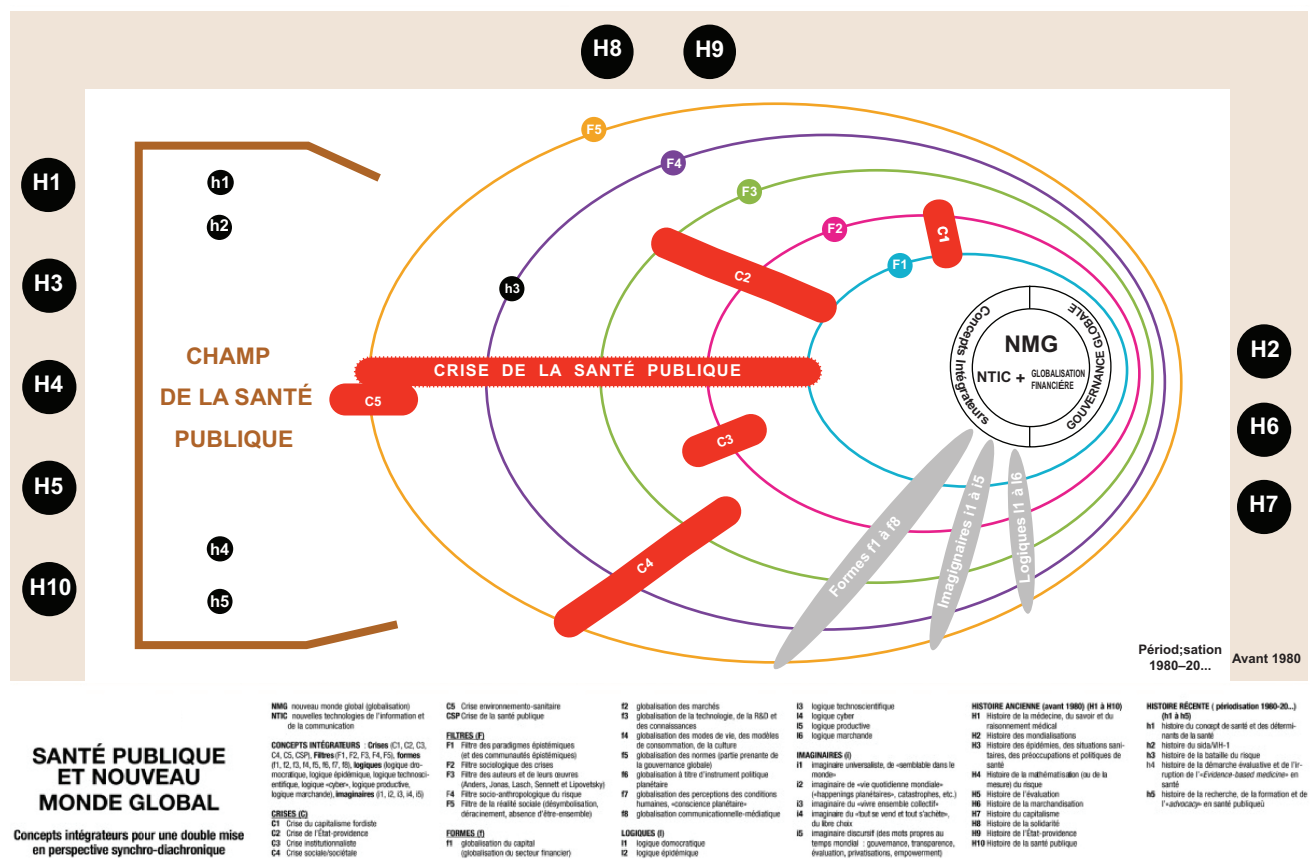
H8 H9

H1 H3 H4 H5 H10

h1 h2 h3 h4 h5

CHAMP DE LA SANTÉ PUBLIQUE

F5 F4 F3 F2 F1

C1 C2 C3 C4 C5

CRISE DE LA SANTÉ PUBLIQUE

Concepts intégrateurs

NMG

NTIC + GLOBALISATION FINANCIÈRE

GOUVERNANCE GLOBALE

Formes f1 à f8

Imaginaires i1 à i5

Logiques l1 à l6

H2 H6 H7

Périod;sation 1980–20...

Avant 1980

SANTÉ PUBLIQUE ET NOUVEAU MONDE GLOBAL

Concepts intégrateurs pour une double mise en perspective synchro-diachronique

NMG nouveau monde global (globalisation)
NTIC nouvelles technologies de l'information et de la communication

CONCEPTS INTÉGRATEURS : Crises (C1, C2, C3, C4, C5, CSP), Filtres (F1, F2, F3, F4, F5), formes (f1, f2, f3, f4, f5, f6, f7, f8), logiques (logique démocratique, logique épidémique, logique technoscientifique, logique «cyber», logique productive, logique marchande), imaginaires (i1, i2, i3, i4, i5)

CRISES (C)
C1 Crise du capitalisme fordiste
C2 Crise de l'État-providence
C3 Crise institutionnaliste
C4 Crise sociale/sociétale
C5 Crise environnemento-sanitaire
CSP Crise de la santé publique

FILTRES (F)
F1 Filtre des paradigmes épistémiques (et des communautés épistémiques)
F2 Filtre sociologique des crises
F3 Filtre des auteurs et de leurs œuvres (Anders, Jonas, Lasch, Sennett et Lipovetsky)
F4 Filtre socio-anthropologique du risque
F5 Filtre de la réalité sociale (désymbolisation, déracinement, absence d'être-ensemble)

FORMES (f)
f1 globalisation du capital (globalisation du secteur financier)
f2 globalisation des marchés
f3 globalisation de la technologie, de la R&D et des connaissances
f4 globalisation des modes de vie, des modèles de consommation, de la culture
f5 globalisation des normes (partie prenante de la gouvernance globale)
f6 globalisation à titre d'instrument politique planétaire
f7 globalisation des perceptions des conditions humaines, «conscience planétaire»
f8 globalisation communicationnelle-médiatique

LOGIQUES (l)
l1 logique démocratique
l2 logique épidémique
l3 logique technoscientifique
l4 logique cyber
l5 logique productive
l6 logique marchande

IMAGINAIRES (i)
i1 imaginaire universaliste, de «semblable dans le monde»
i2 imaginaire de «vie quotidienne mondiale» («happenings planétaires», catastrophes, etc.)
i3 imaginaire du «vivre ensemble collectif»
i4 imaginaire du «tout se vend et tout s'achète», du libre choix
i5 imaginaire discursif (des mots propres au temps mondial : gouvernance, transparence, évaluation, privatisations, empowerment)

HISTOIRE ANCIENNE (avant 1980) (H1 à H10)
H1 Histoire de la médecine, du savoir et du raisonnement médical
H2 Histoire des mondialisations
H3 Histoire des épidémies, des situations sanitaires, des préoccupations et politiques de santé
H4 Histoire de la mathématisation (ou de la mesure) du risque
H5 Histoire de l'évaluation
H6 Histoire de la marchandisation
H7 Histoire du capitalisme
H8 Histoire de la solidarité
H9 Histoire de l'État-providence
H10 Histoire de la santé publique

HISTOIRE RÉCENTE ( périodisation 1960-20...) (h1 à h5)
h1 histoire du concept de santé et des déterminants de la santé
h2 histoire du sida/VIH-1
h3 histoire de la bataille du risque
h4 histoire de la démarche évaluative et de l'irruption de l'«Evidence-based medicine» en santé
h5 histoire de la recherche, de la formation et de l'«advocacy» en santé publiqueü